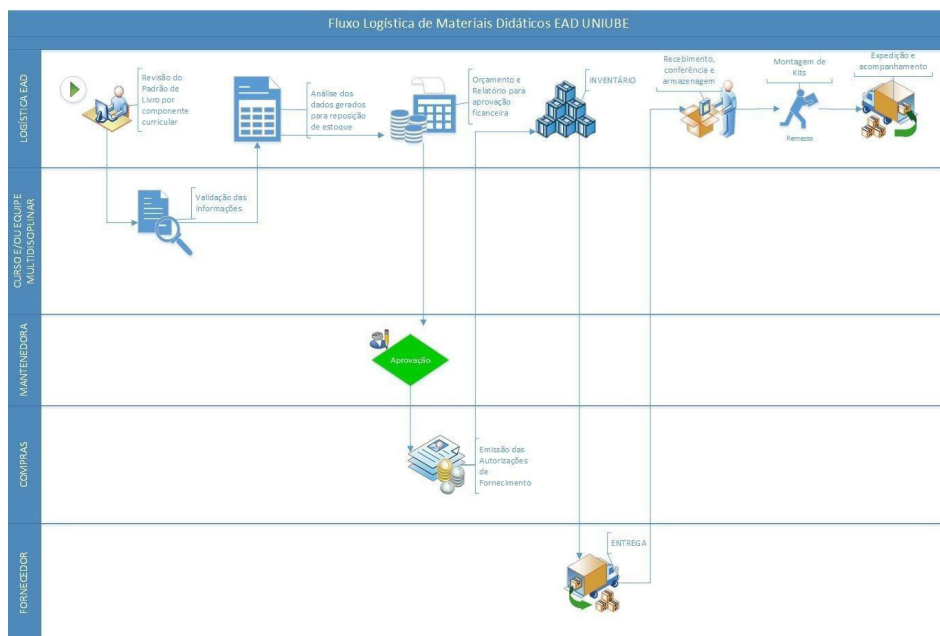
Fluxo Logística de Materiais Didáticos EAD UNIUBE

LOGÍSTICA EAD

Revisão do Padrão de Livro por componente curricular

Análise dos dados gerados para reposição de estoque

Orçamento e Relatório para aprovação ficanceira

INVENTÁRIO

Recebimento, conferência e armazenagem

Montagem de Kits

Remessa

Expedição e acompanhamento

CURSO E/OU EQUIPE MULTIDISCIPLINAR

Validação das informações

MANTENEDORA

Aprovação

COMPRAS

Emissão das Autorizações de Fornecimento

FORNECEDOR

ENTREGA